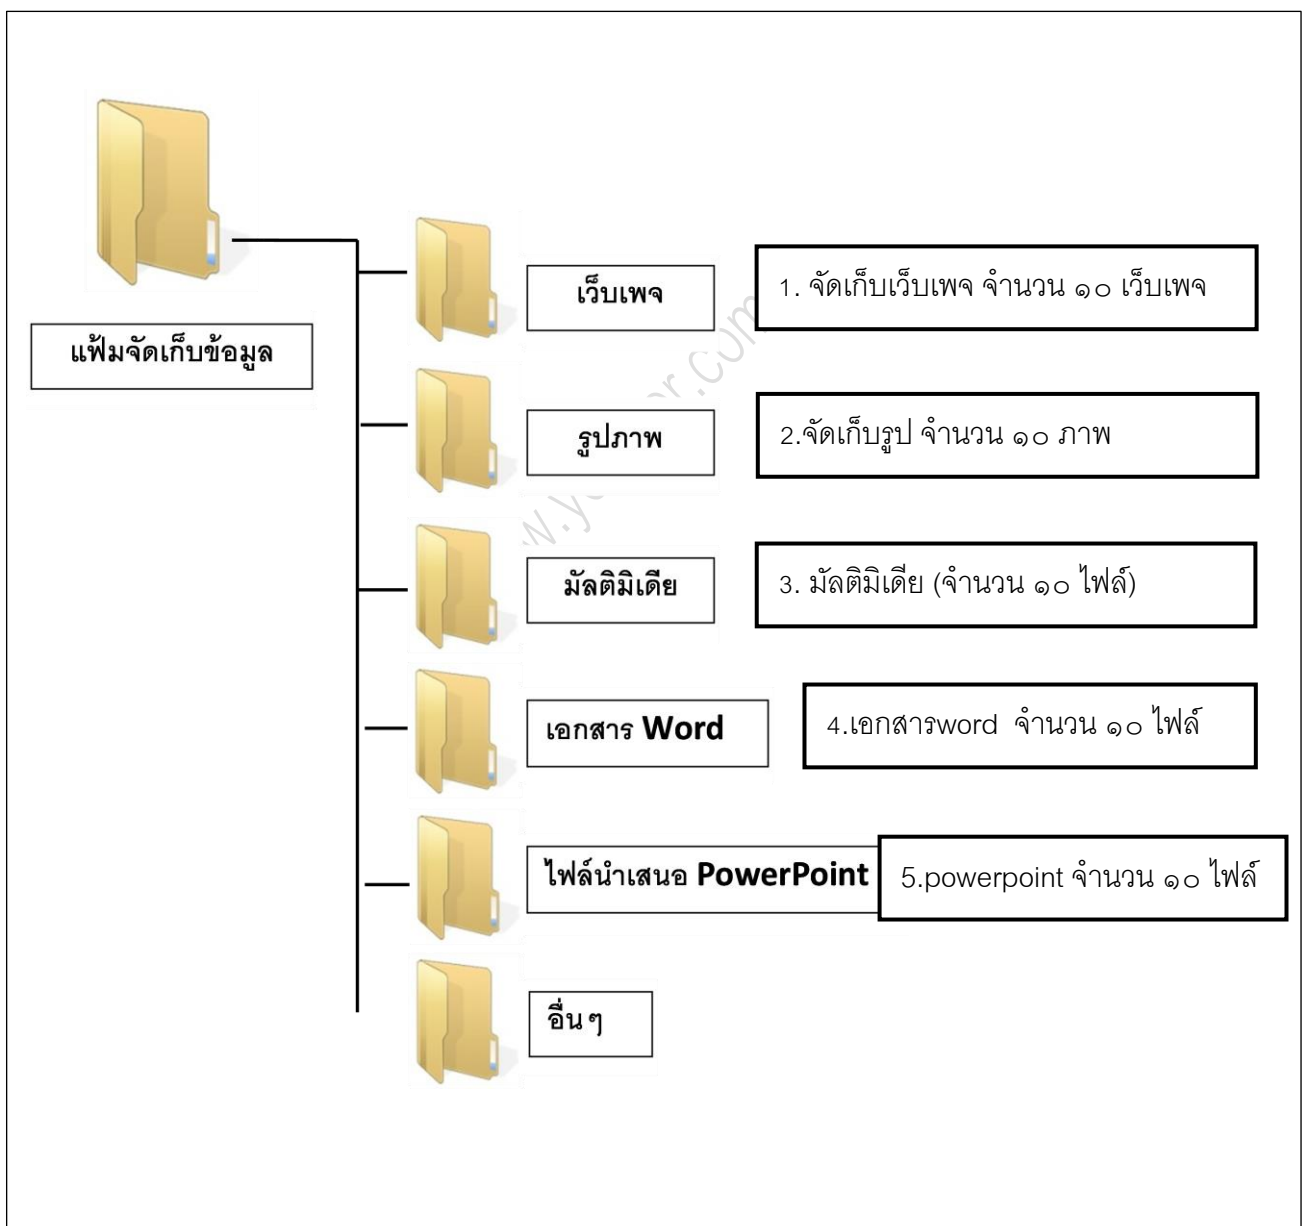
แฟ้มจัดเก็บข้อมูล

เว็บเพจ

1. จัดเก็บเว็บเพจ จำนวน ๑๐ เว็บเพจ

รูปภาพ

2.จัดเก็บรูป จำนวน ๑๐ ภาพ

มัลติมิเดีย

3. มัลติมิเดีย (จำนวน ๑๐ ไฟล์)

เอกสาร Word

4.เอกสารword จำนวน ๑๐ ไฟล์

ไฟล์นำเสนอ PowerPoint

5.powerpoint จำนวน ๑๐ ไฟล์

อื่นๆ